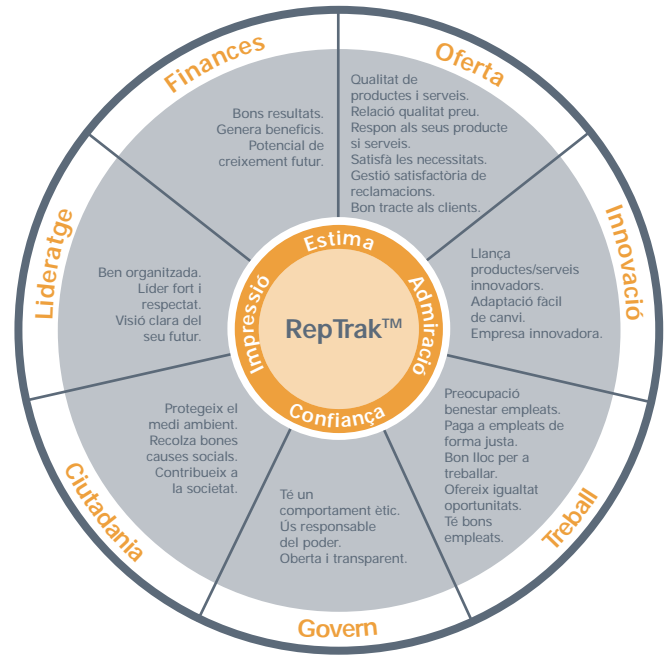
Finances

Bons resultats.
Genera beneficis.
Potencial de creixement futur.

Oferta

Qualitat de productes i serveis.
Relació qualitat preu.
Respon als seus producte si serveis.
Satisfà les necessitats.
Gestió satisfactòria de reclamacions.
Bon tracte als clients.

Innovació

Llança productes/serveis innovadors.
Adaptació fàcil de canvi.
Empresa innovadora.

Treball

Preocupació benestar empleats.
Paga a empleats de forma justa.
Bon lloc per a treballar.
Ofereix igualtat oportunitats.
Té bons empleats.

Govern

Té un comportament ètic.
Ús responsable del poder.
Oberta i transparent.

Ciutadania

Protegeix el medi ambient.
Recolza bones causes socials.
Contribueix a la societat.

Lideratge

Ben organitzada.
Líder fort i respectat.
Visió clara del seu futur.

Estima
Admiració
Confiança
Impressió

RepTrak™